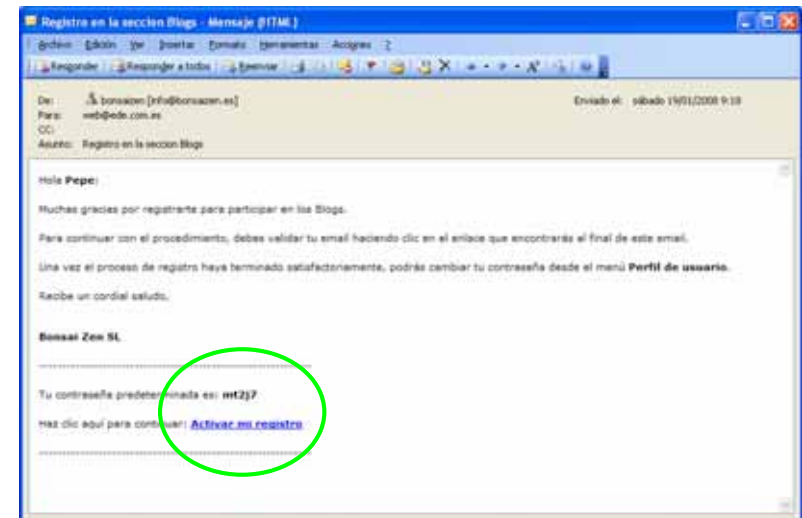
Registro en la seccion Blogs - Mensaje (HTML)

Archivo Edición Ver Insertar Formato Herramientas Acciones ?

Responder Responder a todos Reenviar

De: bonsaizen [info@bonsaizen.es]
Para: web@ede.com.es
CC:
Asunto: Registro en la seccion Blogs

Enviado el: sábado 19/01/2008 9:10

Hola **Pepe**:

Muchas gracias por registrarte para participar en los Blogs.

Para continuar con el procedimiento, debes validar tu email haciendo clic en el enlace que encontrarás al final de este email.

Una vez el proceso de registro haya terminado satisfactoriamente, podrás cambiar tu contraseña desde el menú **Perfil de usuario**.

Recibe un cordial saludo.

**Bonsai Zen SL**

---

Tu contraseña predeterminada es: **mt2j7**

Haz clic aquí para continuar: **Activar mi registro**

---